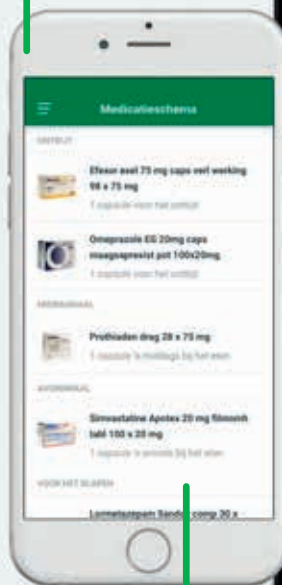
Medicatieschema

ONTBIJT

Efexor exel 75 mg caps verl werking 98 x 75 mg

1 capsule voor het ontbijt

Omeprazole EG 20mg caps maagsapresist pot 100x20mg

1 capsule voor het ontbijt

MIDDAGMAAL

Prothiaden drag 28 x 75 mg

1 capsule 's middags bij het eten

AVONDMAAL

Simvastatine Apotex 20 mg filmomh tabl 100 x 20 mg

1 capsule 's avonds bij het eten

VOOR HET SLAPEN

Lormetazepam Sandoz comp 30 x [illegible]